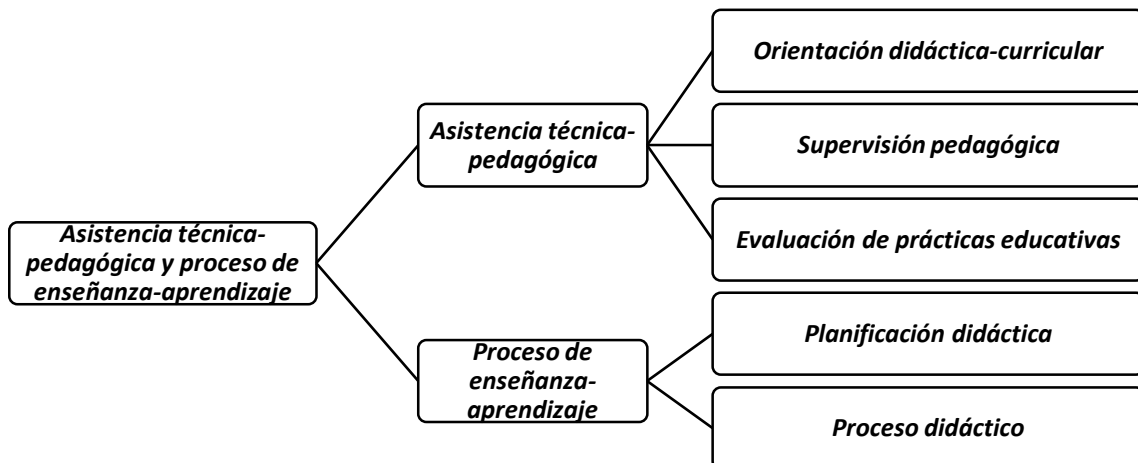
Asistencia técnica-pedagógica y proceso de enseñanza-aprendizaje

Asistencia técnica-pedagógica

Orientación didáctica-curricular

Supervisión pedagógica

Evaluación de prácticas educativas

Proceso de enseñanza-aprendizaje

Planificación didáctica

Proceso didáctico